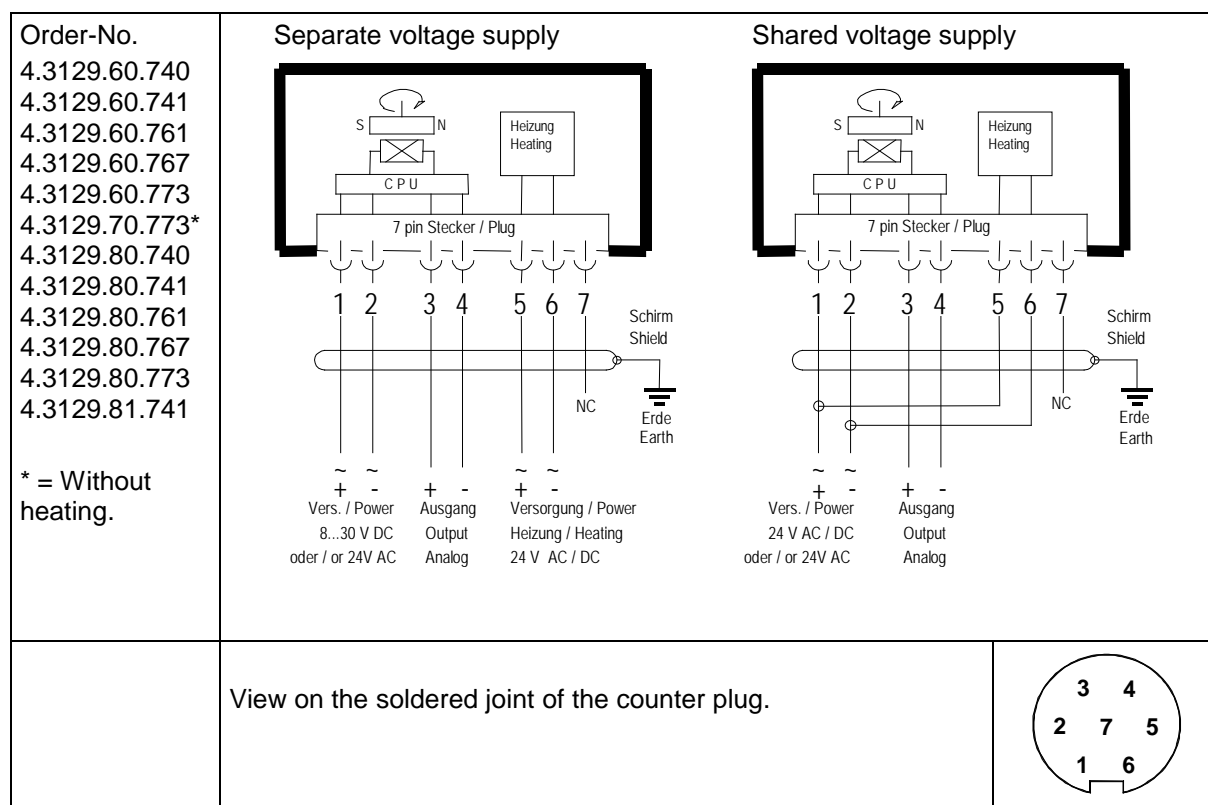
Order-No.
4.3129.60.740
4.3129.60.741
4.3129.60.761
4.3129.60.767
4.3129.60.773
4.3129.70.773*
4.3129.80.740
4.3129.80.741
4.3129.80.761
4.3129.80.767
4.3129.80.773
4.3129.81.741

* = Without heating.

Separate voltage supply

S N
Heizung Heating
C P U
7 pin Stecker / Plug
1 2 3 4 5 6 7
Schirm Shield
NC
Erde Earth
~ + ~ - + - ~ + ~ -
Vers. / Power 8...30 V DC oder / or 24V AC
Ausgang Output Analog
Versorgung / Power Heizung / Heating 24 V AC / DC

Shared voltage supply

S N
Heizung Heating
C P U
7 pin Stecker / Plug
1 2 3 4 5 6 7
Schirm Shield
NC
Erde Earth
~ + ~ - + -
Vers. / Power 24 V AC / DC oder / or 24V AC
Ausgang Output Analog

View on the soldered joint of the counter plug.

3 4
2 7 5
1 6